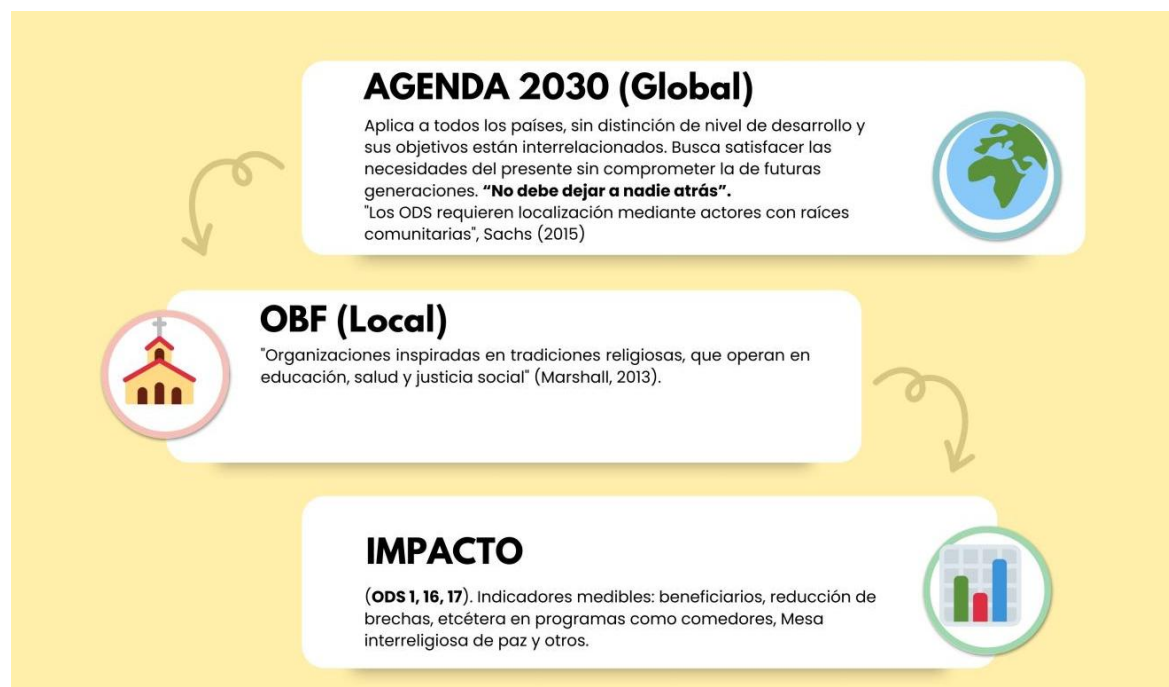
AGENDA 2030 (Global)

Aplica a todos los países, sin distinción de nivel de desarrollo y sus objetivos están interrelacionados. Busca satisfacer las necesidades del presente sin comprometer la de futuras generaciones. **“No debe dejar a nadie atrás”.**
"Los ODS requieren localización mediante actores con raíces comunitarias", Sachs (2015)

OBF (Local)

"Organizaciones inspiradas en tradiciones religiosas, que operan en educación, salud y justicia social" (Marshall, 2013).

IMPACTO

(**ODS 1, 16, 17**). Indicadores medibles: beneficiarios, reducción de brechas, etcétera en programas como comedores, Mesa interreligiosa de paz y otros.